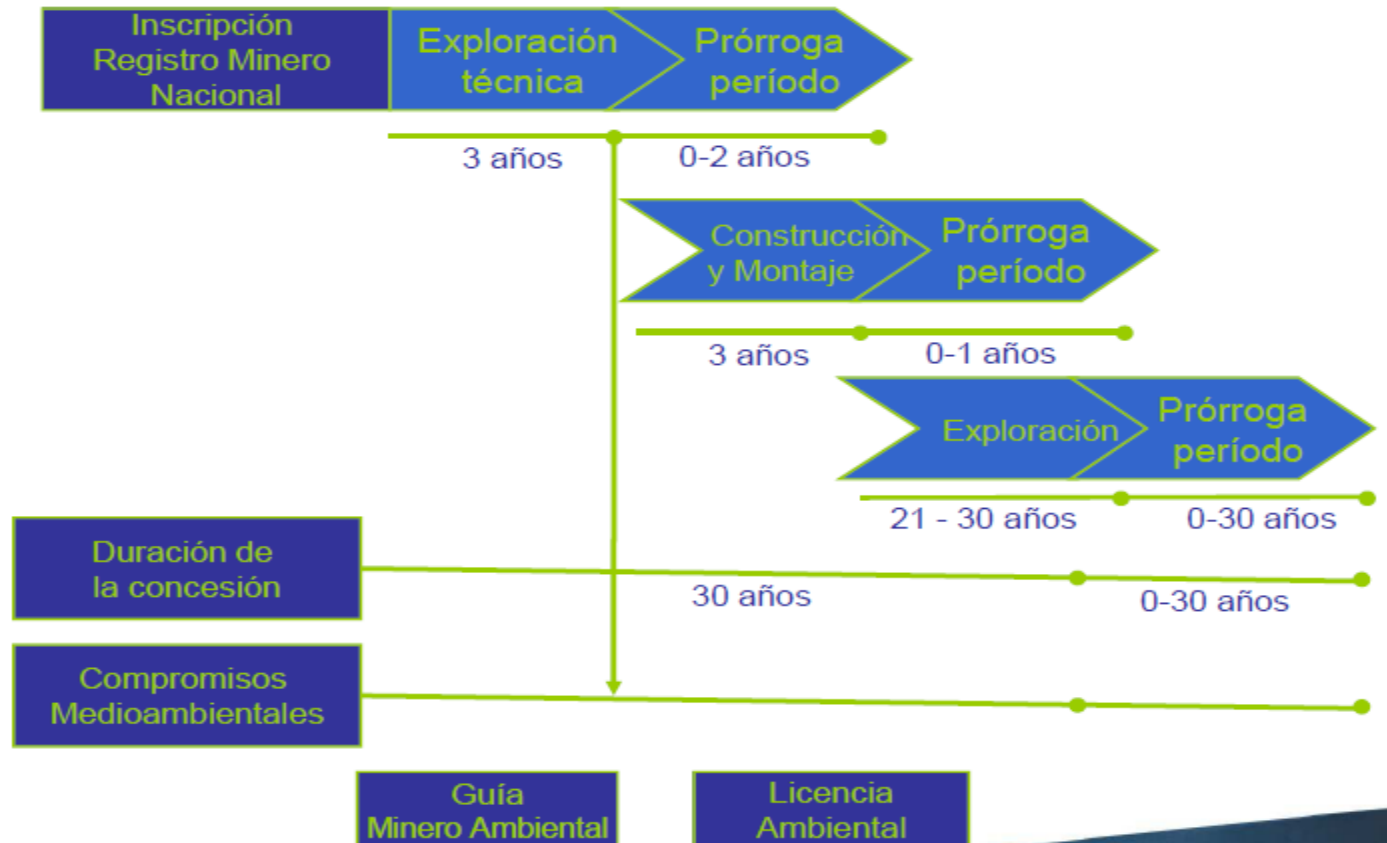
Inscripción Registro Minero Nacional

Exploración técnica

Prórroga período

3 años

0-2 años

Construcción y Montaje

Prórroga período

3 años

0-1 años

Exploración

Prórroga período

21 - 30 años

0-30 años

Duración de la concesión

30 años

0-30 años

Compromisos Medioambientales

Guía Minero Ambiental

Licencia Ambiental